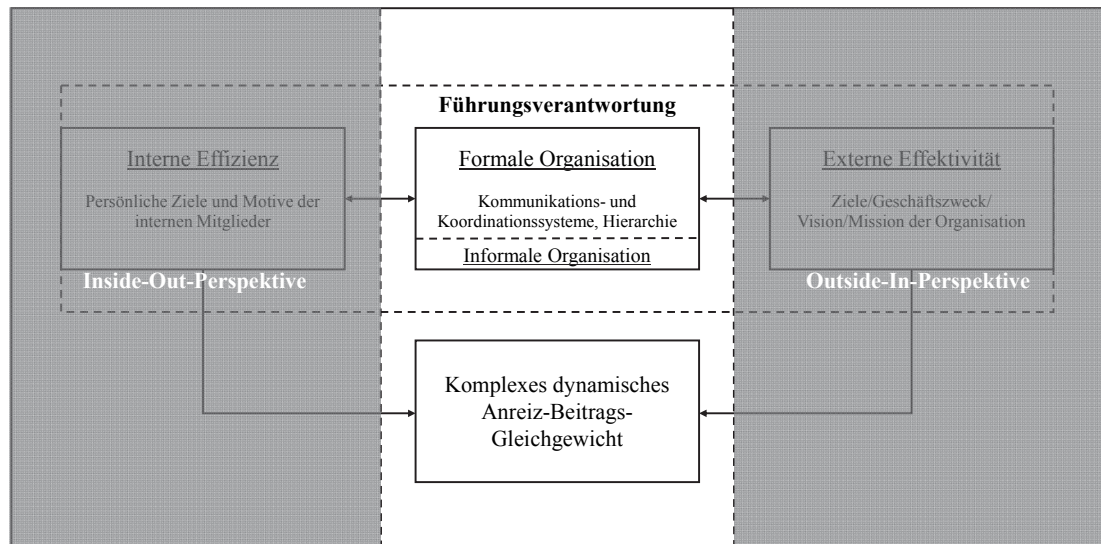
Führungsverantwortung

Interne Effizienz

Persönliche Ziele und Motive der internen Mitglieder

Inside-Out-Perspektive

Formale Organisation

Kommunikations- und Koordinationssysteme, Hierarchie

Informale Organisation

Externe Effektivität

Ziele/Geschäftszweck/ Vision/Mission der Organisation

Outside-In-Perspektive

Komplexes dynamisches Anreiz-Beitrags-Gleichgewicht